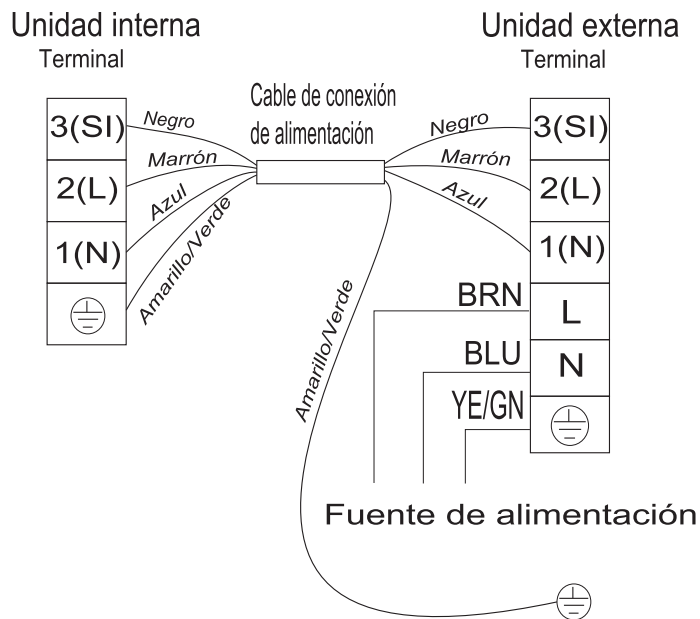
Unidad interna
Terminal

Unidad externa
Terminal

Cable de conexión de alimentación

3(SI)
2(L)
1(N)

Negro
Marrón
Azul
Amarillo/Verde

Negro
Marrón
Azul

3(SI)
2(L)
1(N)

Amarillo/Verde

BRN
L
BLU
N
YE/GN

Fuente de alimentación